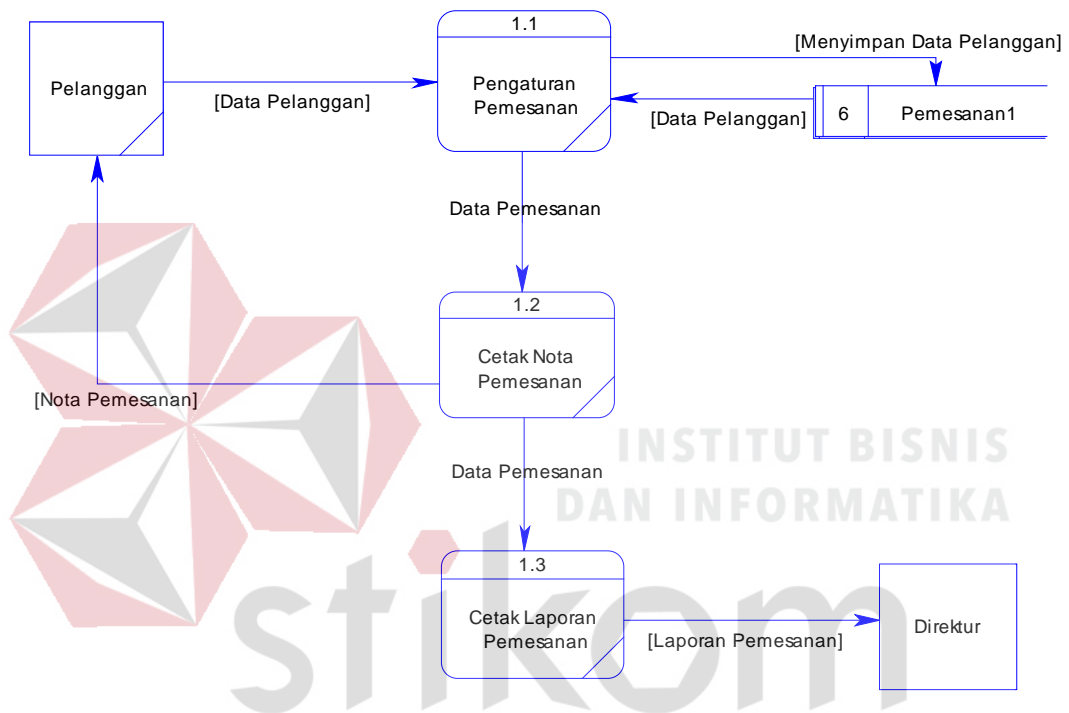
Pelanggan

[Data Pelanggan]

1.1

Pengaturan Pemesanan

[Menyimpan Data Pelanggan]

[Data Pelanggan]

6

Pemesanan1

Data Pemesanan

1.2

Cetak Nota Pemesanan

[Nota Pemesanan]

Data Pemesanan

1.3

Cetak Laporan Pemesanan

[Laporan Pemesanan]

Direktur

INSTITUT BISNIS DAN INFORMATIKA

stikom